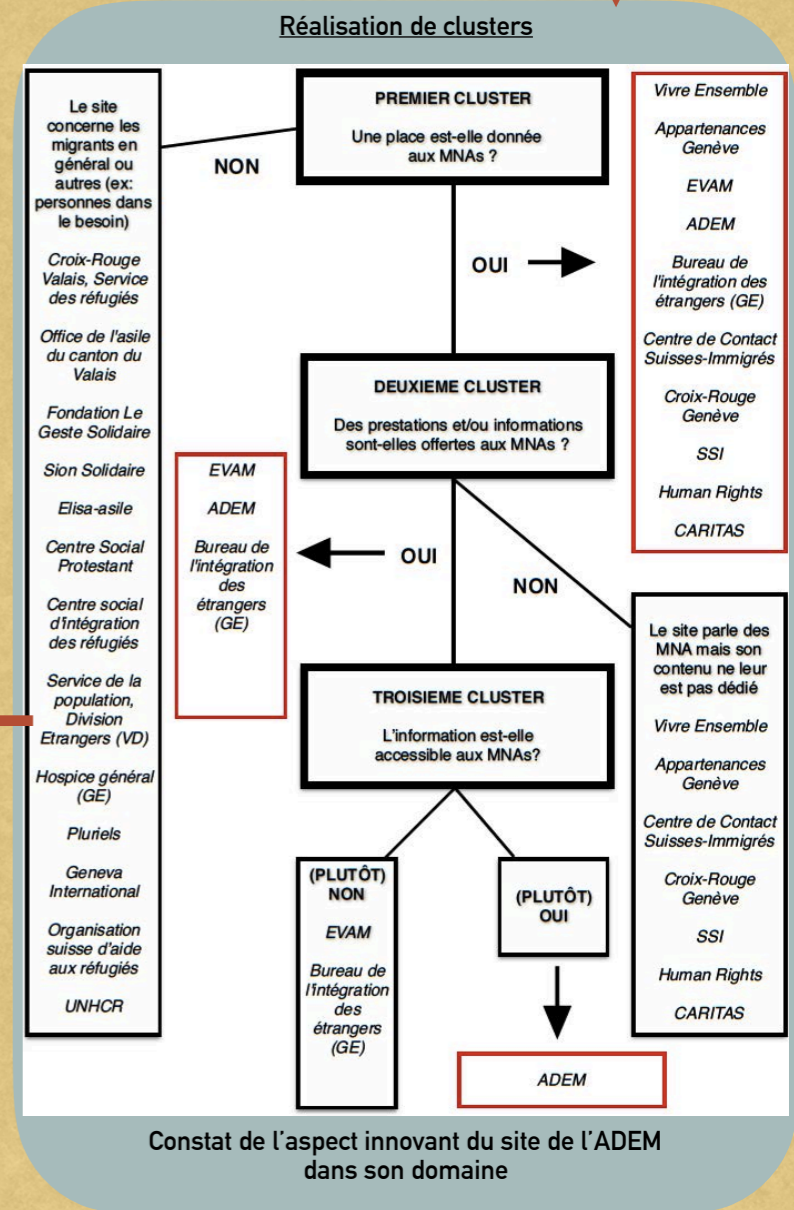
Réalisation de clusters

Le site concerne les migrants en général ou autres (ex: personnes dans le besoin)

Croix-Rouge Valais, Service des réfugiés

Office de l'asile du canton du Valais

Fondation Le Geste Solidaire

Sion Solidaire

Elisa-asile

Centre Social Protestant

Centre social d'intégration des réfugiés

Service de la population, Division Etrangers (VD)

Hospice général (GE)

Pluriels

Geneva International

Organisation suisse d'aide aux réfugiés

UNHCR

NON

PREMIER CLUSTER

Une place est-elle donnée aux MNAs ?

OUI

Vivre Ensemble

Appartenances Genève

EVAM

ADEM

Bureau de l'intégration des étrangers (GE)

Centre de Contact Suisses-Immigrés

Croix-Rouge Genève

SSI

Human Rights

CARITAS

DEUXIEME CLUSTER

Des prestations et/ou informations sont-elles offertes aux MNAs ?

EVAM

ADEM

Bureau de l'intégration des étrangers (GE)

OUI

NON

Le site parle des MNA mais son contenu ne leur est pas dédié

Vivre Ensemble

Appartenances Genève

Centre de Contact Suisses-Immigrés

Croix-Rouge Genève

SSI

Human Rights

CARITAS

TROISIEME CLUSTER

L'information est-elle accessible aux MNAs?

(PLUTÔT) NON

EVAM

Bureau de l'intégration des étrangers (GE)

(PLUTÔT) OUI

ADEM

Constat de l'aspect innovant du site de l'ADEM dans son domaine